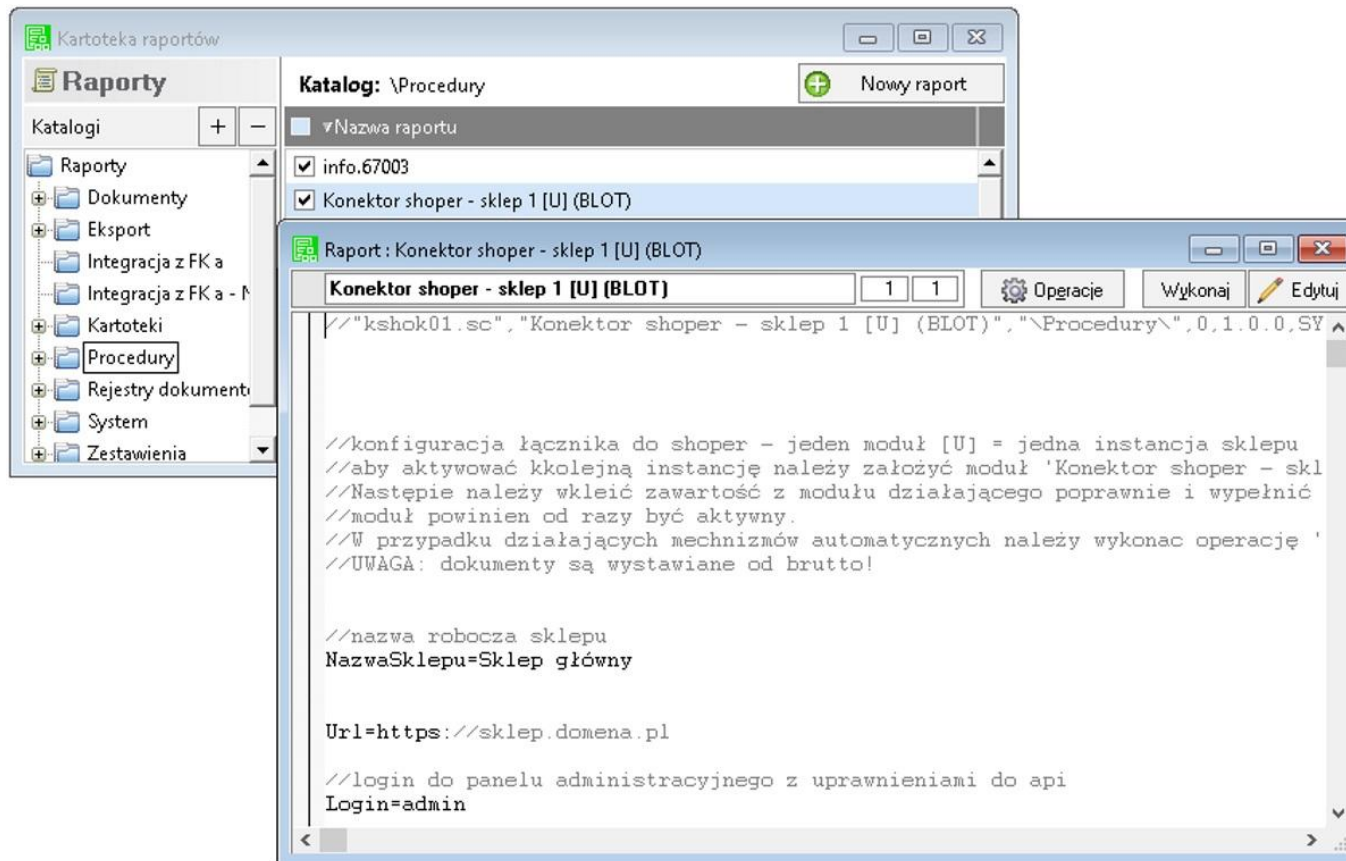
Kartoteka raportów

Raporty

Katalogi + −

Raporty
Dokumenty
Eksport
Integracja z FK a
Integracja z FK a - N
Kartoteki
Procedury
Rejestry dokument
System
Zestawienia

Katalog: \Procedury

Nowy raport

Nazwa raportu

info.67003
Konektor shoper - sklep 1 [U] (BLOT)

Raport : Konektor shoper - sklep 1 [U] (BLOT)

Konektor shoper - sklep 1 [U] (BLOT) 1 1 Operacje Wykonaj Edytuj

//"kshok01.sc","Konektor shoper - sklep 1 [U] (BLOT)","\Procedury\",0,1.0.0,SY

//konfiguracja łącznika do shoper - jeden moduł [U] = jedna instancja sklepu
//aby aktywować kkolejną instancję należy założyć moduł 'Konektor shoper - skl
//Następie należy wkleić zawartość z modułu działającego poprawnie i wypełnić
//moduł powinien od razy być aktywny.
//W przypadku działających mechnizmów automatycznych należy wykonac operację '
//UWAGA: dokumenty są wystawiane od brutto!

//nazwa robocza sklepu
NazwaSklepu=Sklep główny

Url=https://sklep.domena.pl

//login do panelu administracyjnego z uprawnieniami do api
Login=admin